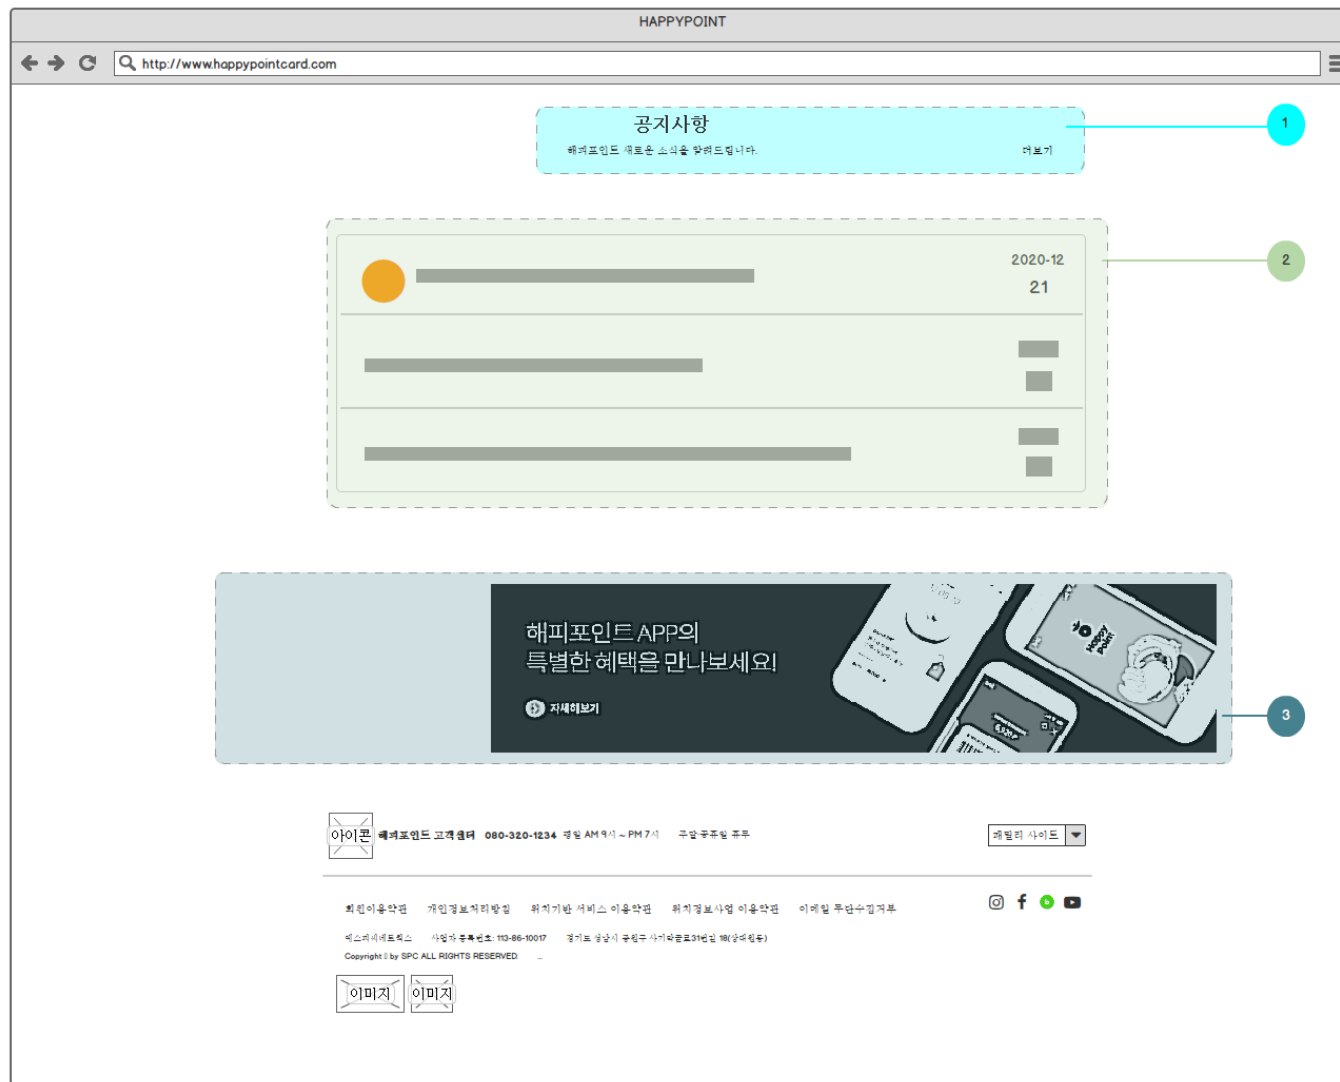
HAPPYPOINT

http://www.happypointcard.com

공지사항

해피포인트 새로운 소식을 알려드립니다.

더보기

1

2020-12

21

2

해피포인트 APP의
특별한 혜택을 만나보세요!

자세히보기

3

아이콘 해피포인트 고객센터 080-320-1234 평일 AM 9시 ~ PM 7시 주말·공휴일 휴무

패밀리 사이트

회원이용약관 개인정보처리방침 위치기반 서비스 이용약관 위치정보사업 이용약관 이메일 무단수집거부

섹스피씨네트웍스 사업자 등록번호: 113-86-10017 경기도 성남시 중원구 사기막골로31번길 18(상대원동)

Copyright ⓒ by SPC ALL RIGHTS RESERVED.

이미지 이미지